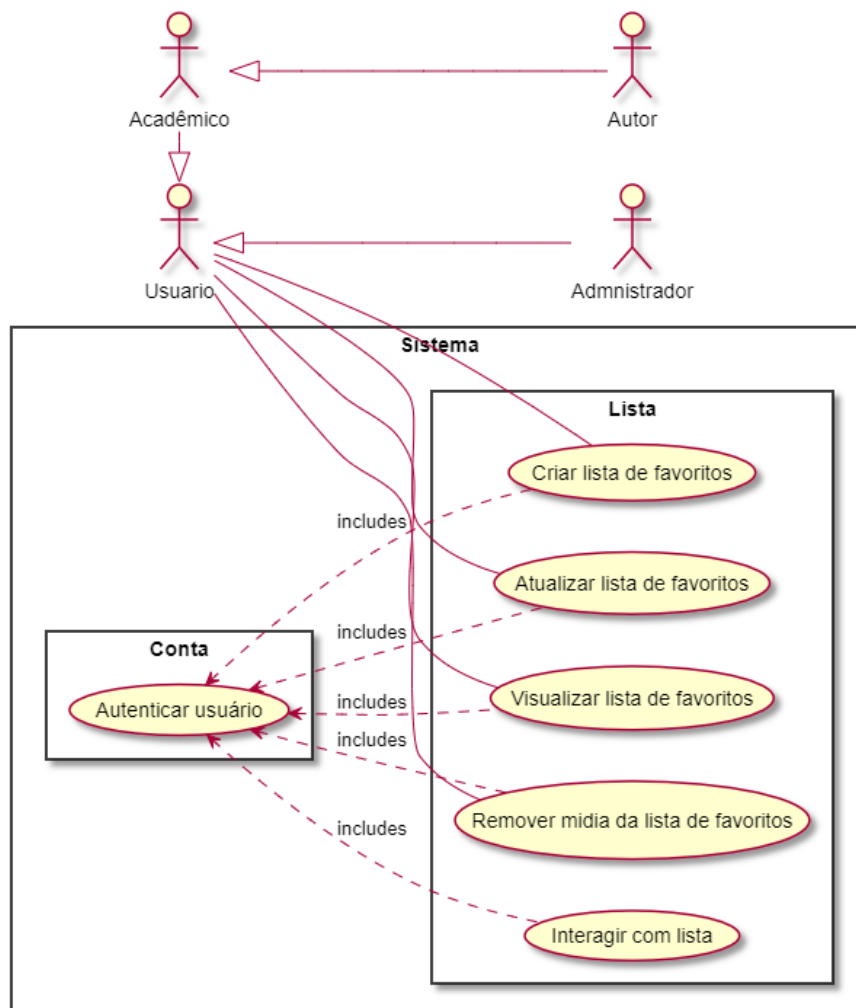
Acadêmico

Autor

Usuario

Admnistrador

Sistema

Lista

Criar lista de favoritos

includes

Atualizar lista de favoritos

Conta

includes

includes

Visualizar lista de favoritos

Autenticar usuário

includes

Remover midia da lista de favoritos

includes

Interagir com lista